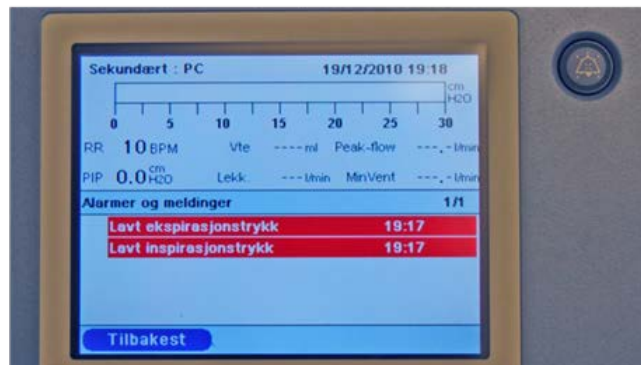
Sekundært : PC 19/12/2010 19:18

cm H2O

0 5 10 15 20 25 30

RR 10 BPM Vte ----ml Peak-flow ---.-l/min

PIP 0.0 cm H2O Lekk. ---l/min MinVent ---.-l/min

Alarmer og meldinger 1/1

Lavt ekspirasjonstrykk 19:17

Lavt inspirasjonstrykk 19:17

Tilbakest